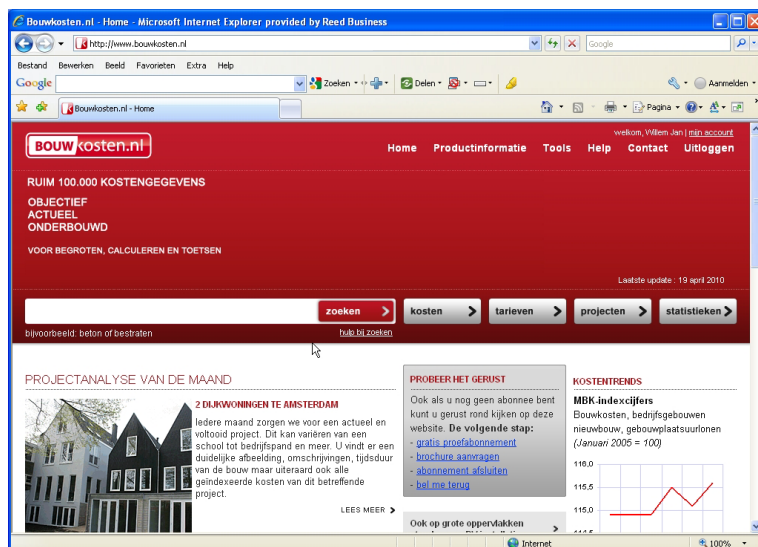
Bouwkosten.nl - Home - Microsoft Internet Explorer provided by Reed Business

http://www.bouwkosten.nl

Google

Bestand Bewerken Beeld Favorieten Extra Help

Google

Zoeken

Delen

Aanmelden

Bouwkosten.nl - Home

Pagina

welkom, Willem Jan | mijn account

BOUWkosten.nl

Home Productinformatie Tools Help Contact Uitloggen

RUIM 100.000 KOSTENGEGEVENS

OBJECTIEF
ACTUEEL
ONDERBOUWD

VOOR BEGROTEN, CALCULEREN EN TOETSEN

Laatste update : 19 april 2010

zoeken

kosten tarieven projecten statistieken

bijvoorbeeld: beton of bestraten

hulp bij zoeken

PROJECTANALYSE VAN DE MAAND

2 DIJKWONINGEN TE AMSTERDAM

Iedere maand zorgen we voor een actueel en voltooid project. Dit kan variëren van een school tot bedrijfspand en meer. U vindt er een duidelijke afbeelding, omschrijvingen, tijdsduur van de bouw maar uiteraard ook alle geïndexeerde kosten van dit betreffende project.

LEES MEER

PROBEER HET GERUST

Ook als u nog geen abonnee bent kunt u gerust rond kijken op deze website. De volgende stap:
- gratis proefabonnement
- brochure aanvragen
- abonnement afsluiten
- bel me terug

Ook op grote oppervlakken

KOSTENTRENDS

MBK-indexcijfers

Bouwkosten, bedrijfsgebouwen nieuwbouw, gebouwplaatsuurlonen (Januari 2005 = 100)

116.0
115.5
115.0

Internet

100%